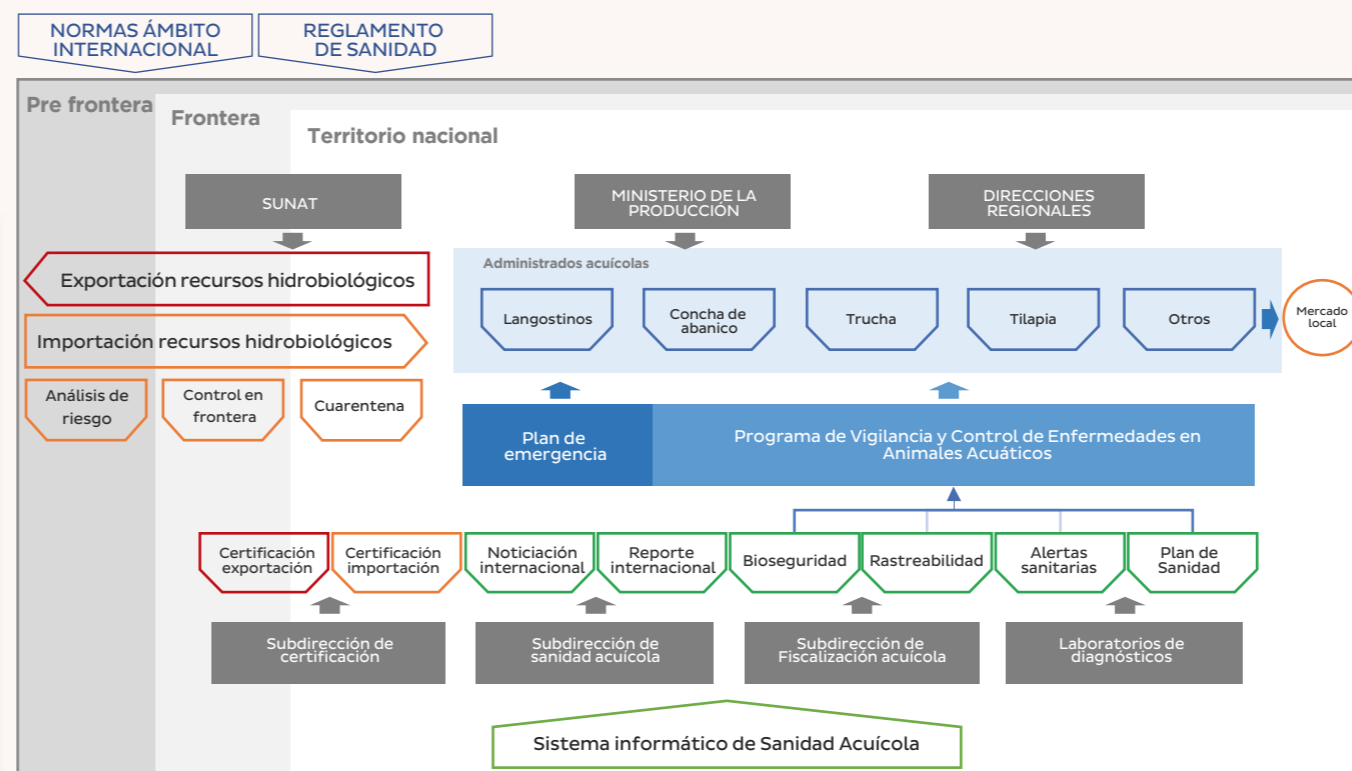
NORMAS ÁMBITO INTERNACIONAL

REGLAMENTO DE SANIDAD

Pre frontera

Frontera

Territorio nacional

SUNAT

MINISTERIO DE LA PRODUCCIÓN

DIRECCIONES REGIONALES

Exportación recursos hidrobiológicos

Importación recursos hidrobiológicos

Análisis de riesgo

Control en frontera

Cuarentena

Administrados acuícolas

Langostinos

Concha de abanico

Trucha

Tilapia

Otros

Mercado local

Plan de emergencia

Programa de Vigilancia y Control de Enfermedades en Animales Acuáticos

Certificación exportación

Certificación importación

Noticiación internacional

Reporte internacional

Bioseguridad

Rastreabilidad

Alertas sanitarias

Plan de Sanidad

Subdirección de certificación

Subdirección de sanidad acuícola

Subdirección de Fiscalización acuícola

Laboratorios de diagnósticos

Sistema informático de Sanidad Acuícola